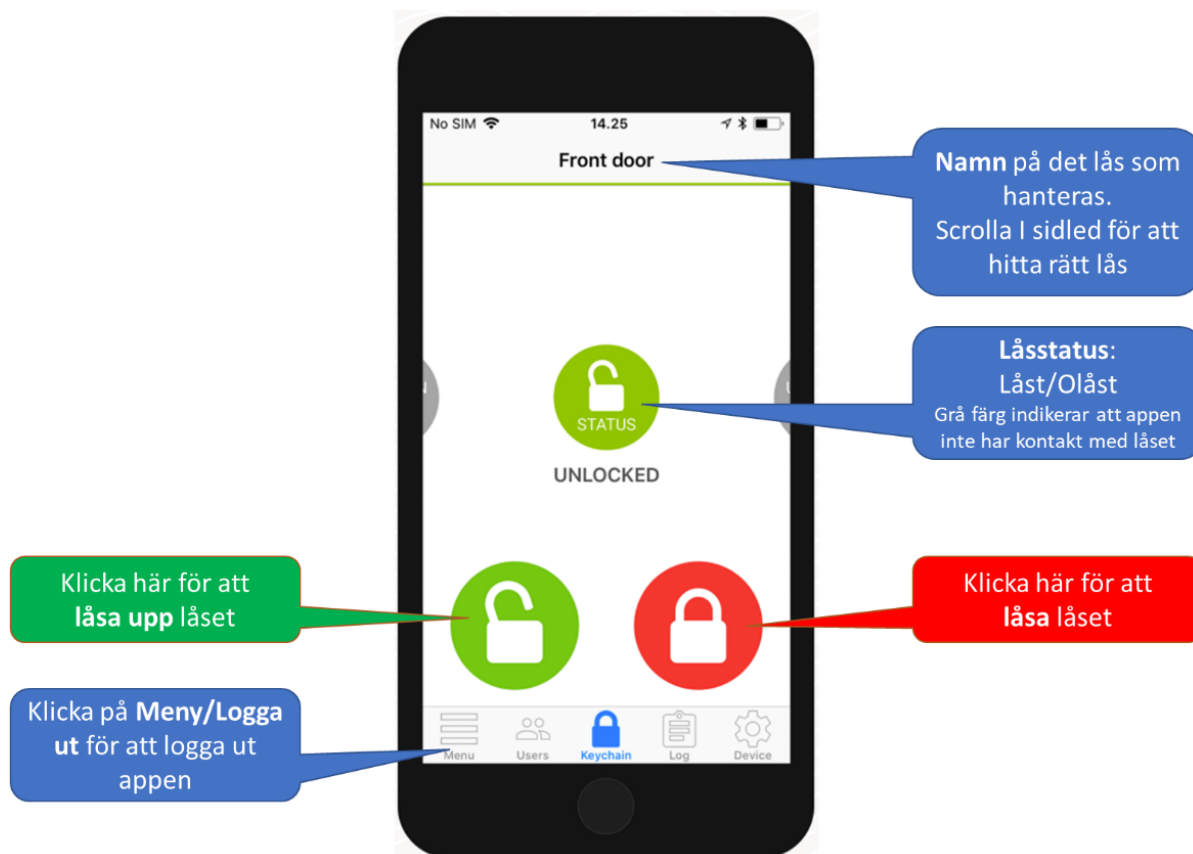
No SIM 14.25

Front door

Namn på det lås som hanteras.
Scrolla I sidled för att hitta rätt lås

STATUS

UNLOCKED

Låsstatus:
Låst/Olåst
Grå färg indikerar att appen inte har kontakt med låset

Klicka här för att låsa upp låset

Klicka här för att låsa låset

Klicka på Meny/Logga ut för att logga ut appen

Menu Users Keychain Log Device